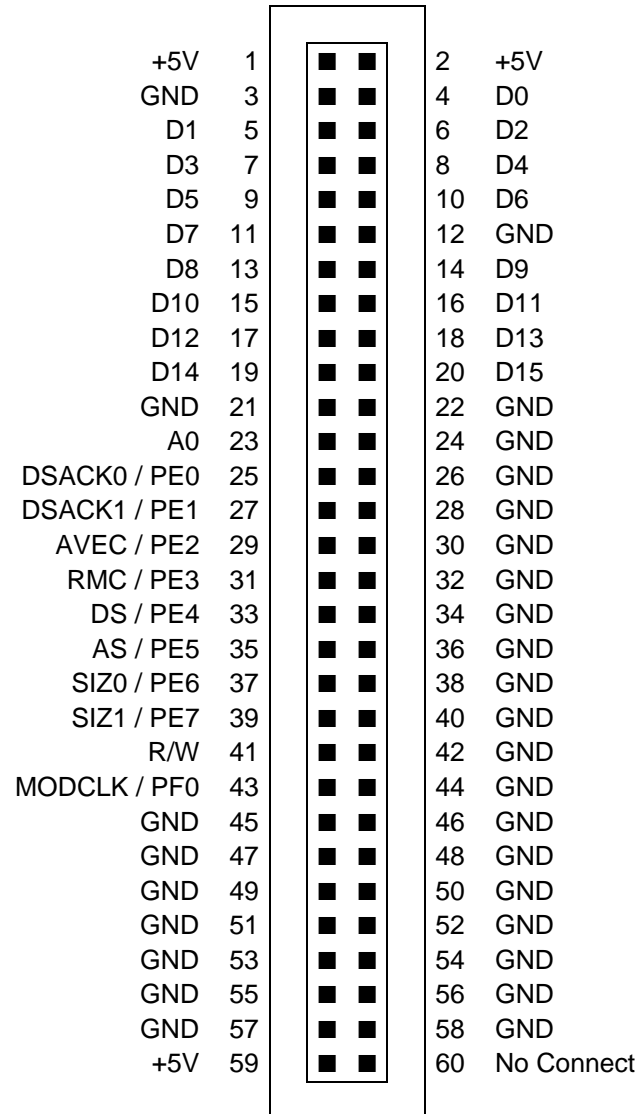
+5V 1 2 +5V
GND 3 4 D0
D1 5 6 D2
D3 7 8 D4
D5 9 10 D6
D7 11 12 GND
D8 13 14 D9
D10 15 16 D11
D12 17 18 D13
D14 19 20 D15
GND 21 22 GND
A0 23 24 GND
DSACK0 / PE0 25 26 GND
DSACK1 / PE1 27 28 GND
AVEC / PE2 29 30 GND
RMC / PE3 31 32 GND
DS / PE4 33 34 GND
AS / PE5 35 36 GND
SIZ0 / PE6 37 38 GND
SIZ1 / PE7 39 40 GND
R/W 41 42 GND
MODCLK / PF0 43 44 GND
GND 45 46 GND
GND 47 48 GND
GND 49 50 GND
GND 51 52 GND
GND 53 54 GND
GND 55 56 GND
GND 57 58 GND
+5V 59 60 No Connect